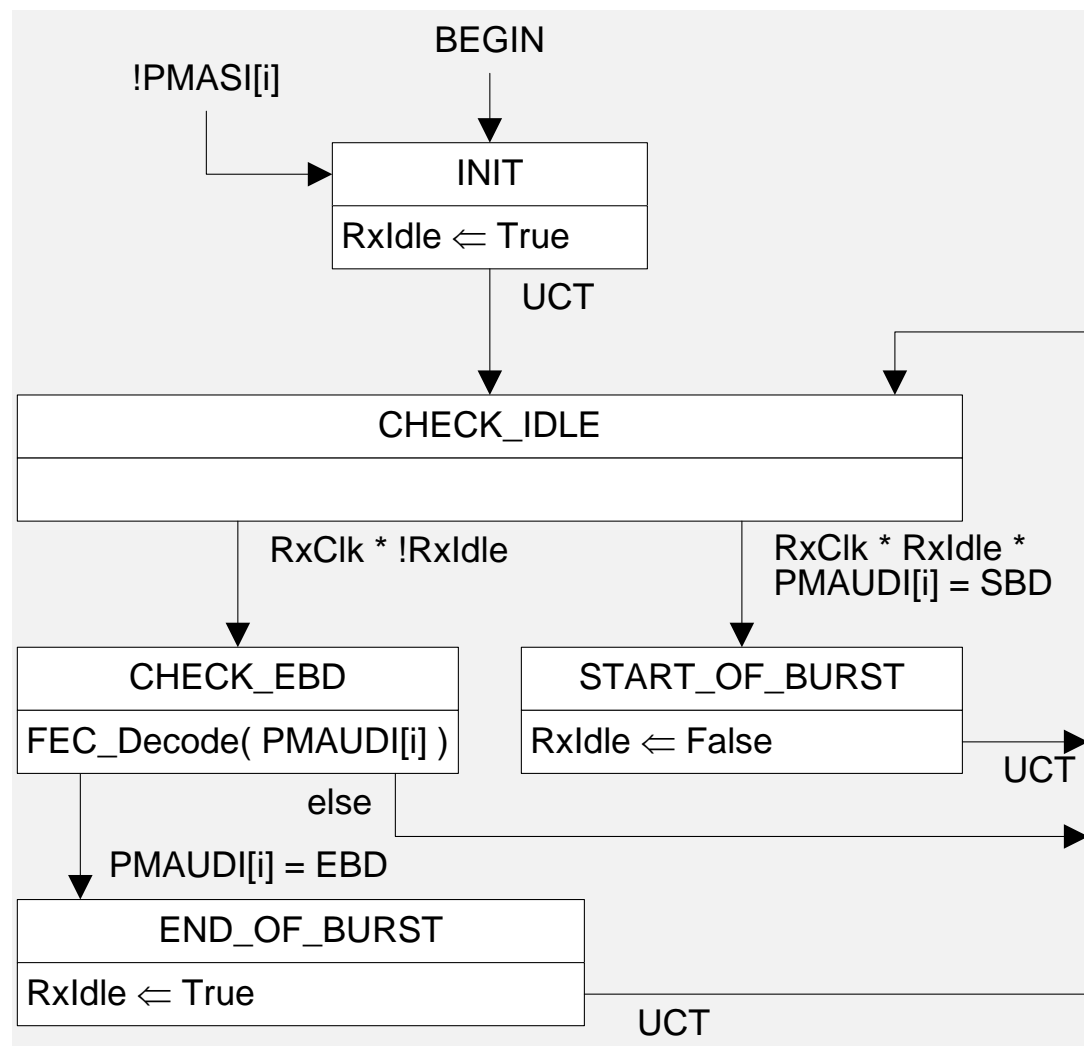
BEGIN

!PMASI[i]

INIT

RxIdle $\Leftarrow$ True

UCT

CHECK_IDLE

RxClk * !RxIdle

RxClk * RxIdle * PMAUDI[i] = SBD

CHECK_EBD

FEC_Decode( PMAUDI[i] )

START_OF_BURST

RxIdle $\Leftarrow$ False

UCT

else

PMAUDI[i] = EBD

END_OF_BURST

RxIdle $\Leftarrow$ True

UCT